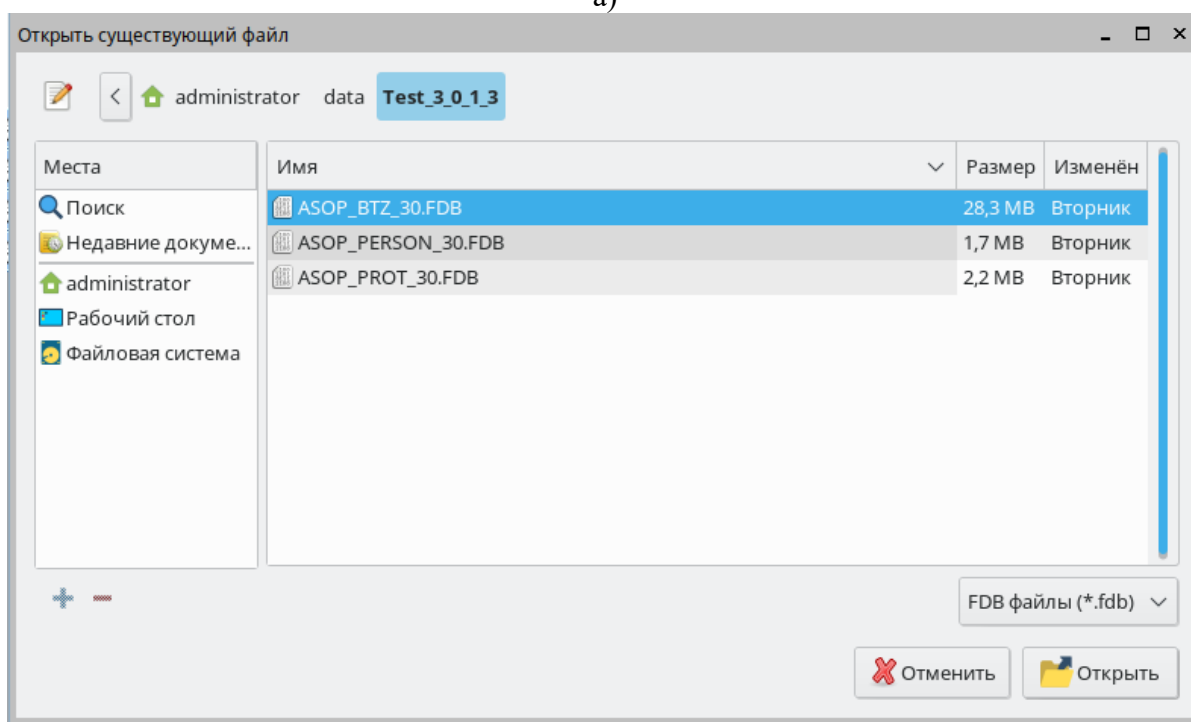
a)

Открыть существующий файл

administrator data Test_3_0_1_3

Места
Поиск
Недавние докуме...
administrator
Рабочий стол
Файловая система

| Имя | Размер | Изменён |
|---|---|---|
| ASOP_BTZ_30.FDB | 28,3 MB | Вторник |
| ASOP_PERSON_30.FDB | 1,7 MB | Вторник |
| ASOP_PROT_30.FDB | 2,2 MB | Вторник |

FDB файлы (*.fdb)

Отменить
Открыть